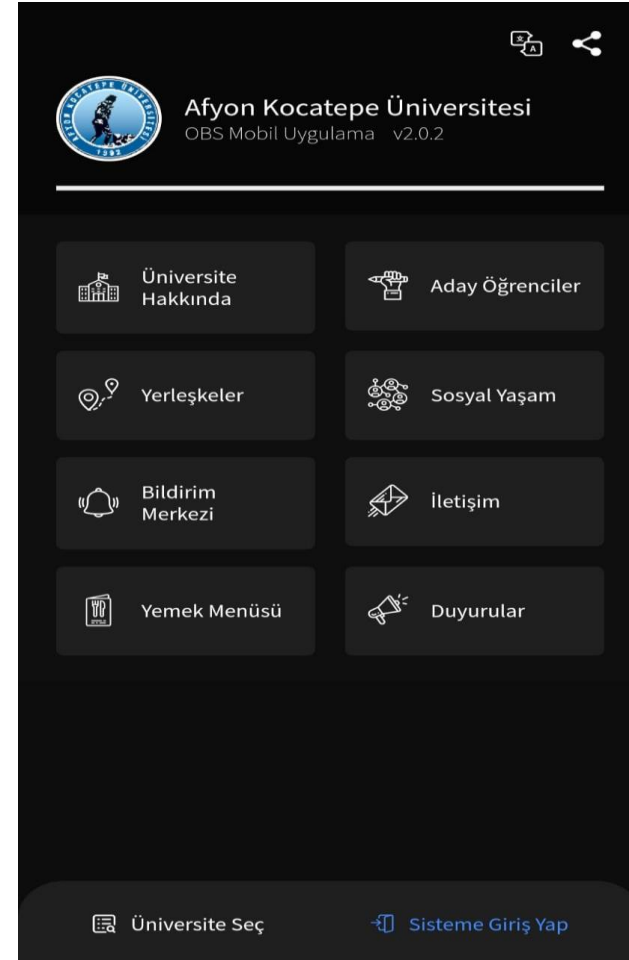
AFYON KOCATEPE ÜNİVERSİTESİ
1992

Afyon Kocatepe Üniversitesi
OBS Mobil Uygulama v2.0.2

Üniversite Hakkında

Aday Öğrenciler

Yerleşkeler

Sosyal Yaşam

Bildirim Merkezi

İletişim

Yemek Menüsü

Duyurular

Üniversite Seç

Sisteme Giriş Yap